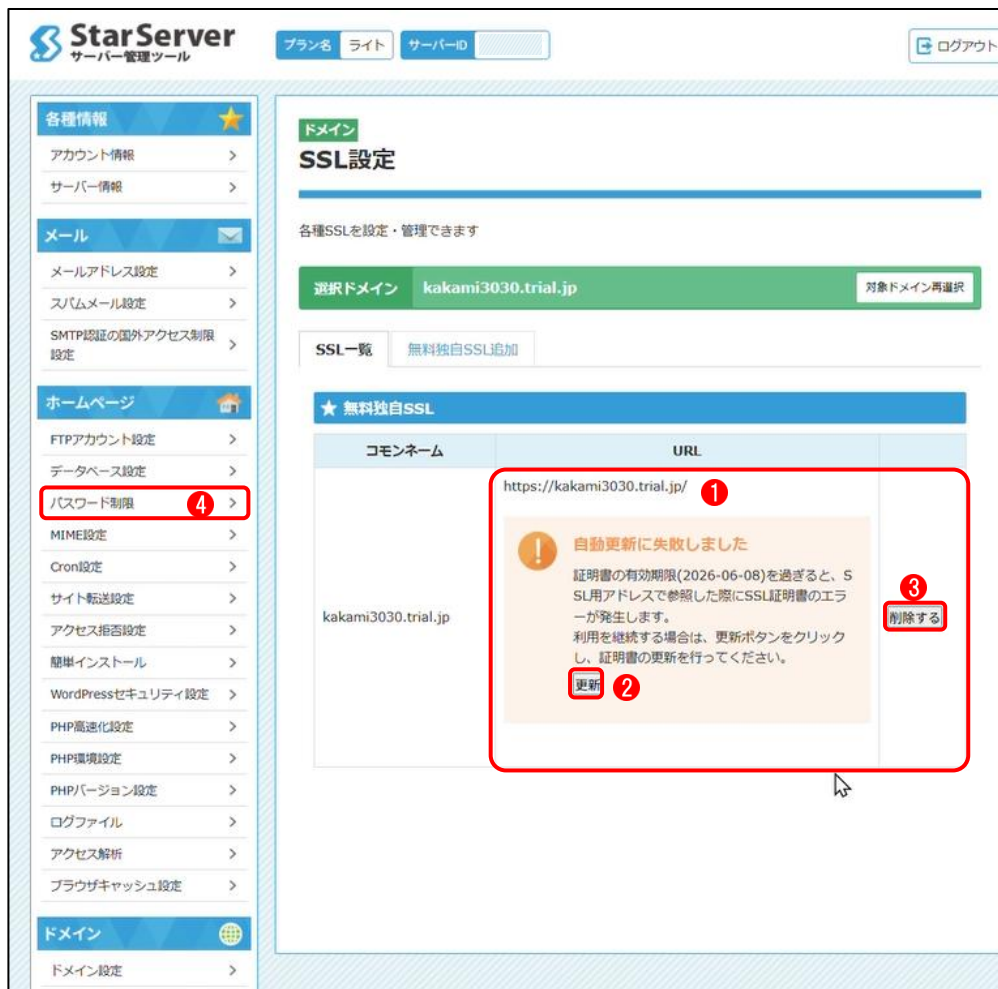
StarServer
サーバー管理ツール

プラン名 ライト サーバーID

ログアウト

各種情報
アカウント情報 >
サーバー情報 >

メール
メールアドレス設定 >
スパムメール設定 >
SMTP認証の国外アクセス制限設定 >

ホームページ
FTPアカウント設定 >
データベース設定 >
パスワード制限 4 >
MIME設定 >
Cron設定 >
サイト転送設定 >
アクセス拒否設定 >
簡単インストール >
WordPressセキュリティ設定 >
PHP高速化設定 >
PHP環境設定 >
PHPバージョン設定 >
ログファイル >
アクセス解析 >
ブラウザキャッシュ設定 >

ドメイン
ドメイン設定 >

ドメイン
SSL設定

各種SSLを設定・管理できます

選択ドメイン kakami3030.trial.jp 対象ドメイン再選択

SSL一覧 無料独自SSL追加

★ 無料独自SSL

| コモンネーム | URL | |
|---|---|---|
| kakami3030.trial.jp | https://kakami3030.trial.jp/ 1 自動更新に失敗しました 証明書の有効期限(2026-06-08)を過ぎると、SSL用アドレスで参照した際にSSL証明書のエラーが発生します。 利用を継続する場合は、更新ボタンをクリックし、証明書の更新を行ってください。 更新 2 | 3 削除する |